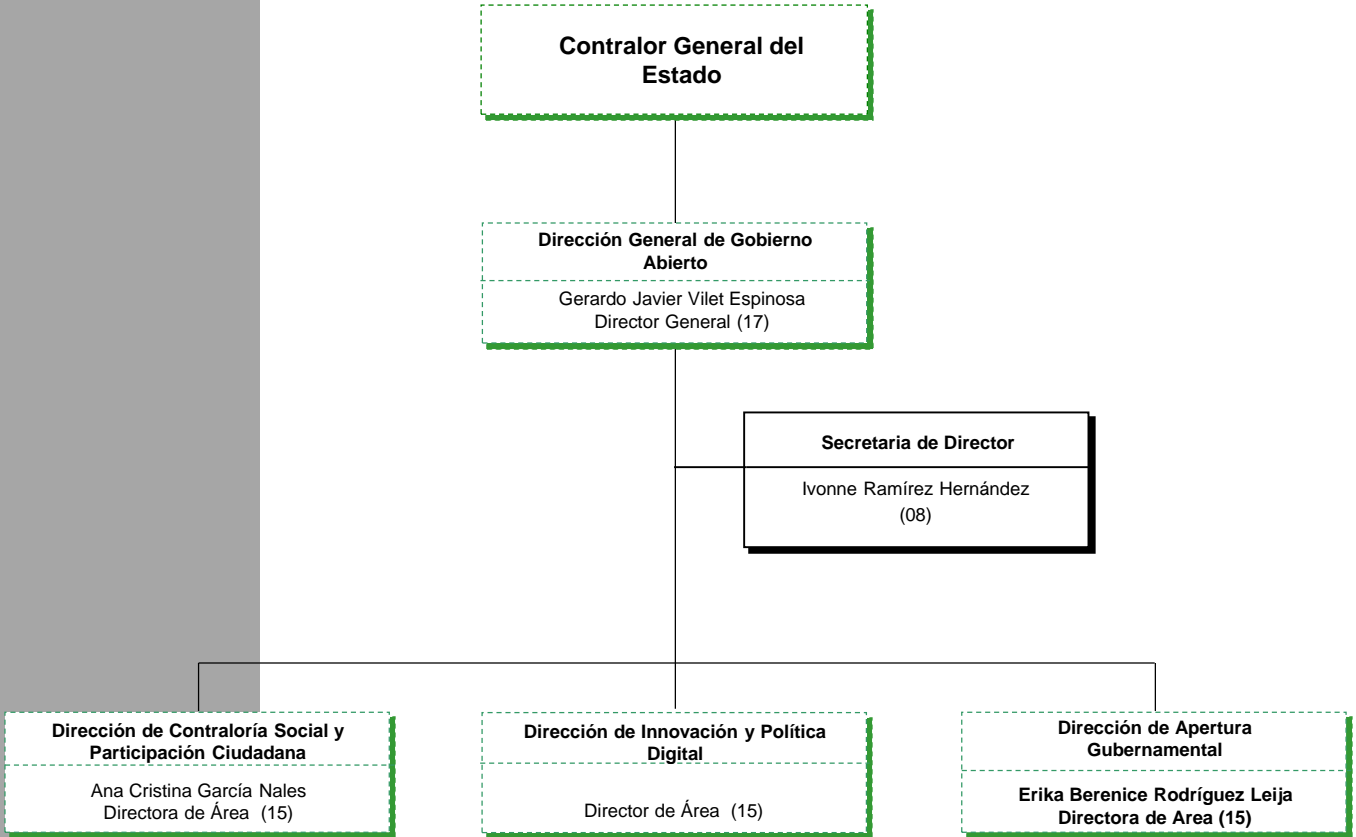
Contralor General del Estado

Dirección General de Gobierno Abierto

Gerardo Javier Vilet Espinosa
Director General (17)

Secretaria de Director

Ivonne Ramírez Hernández
(08)

Dirección de Contraloría Social y Participación Ciudadana

Ana Cristina García Nales
Directora de Área (15)

Dirección de Innovación y Política Digital

Director de Área (15)

Dirección de Apertura Gubernamental

Erika Berenice Rodríguez Leija
Directora de Area (15)